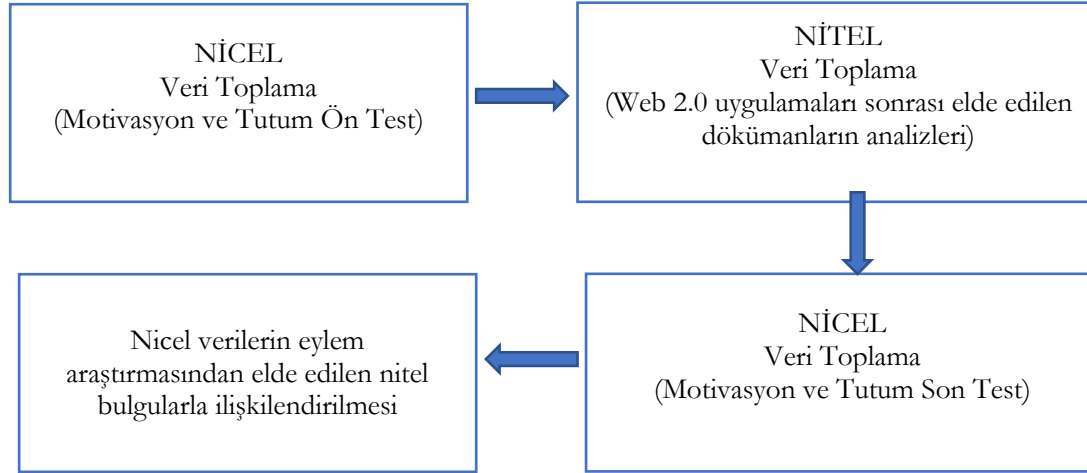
NİCEL
Veri Toplama
(Motivasyon ve Tutum Ön Test)

NİTEL
Veri Toplama
(Web 2.0 uygulamaları sonrası elde edilen dökümanların analizleri)

NİCEL
Veri Toplama
(Motivasyon ve Tutum Son Test)

Nicel verilerin eylem araştırmasından elde edilen nitel bulgularla ilişkilendirilmesi